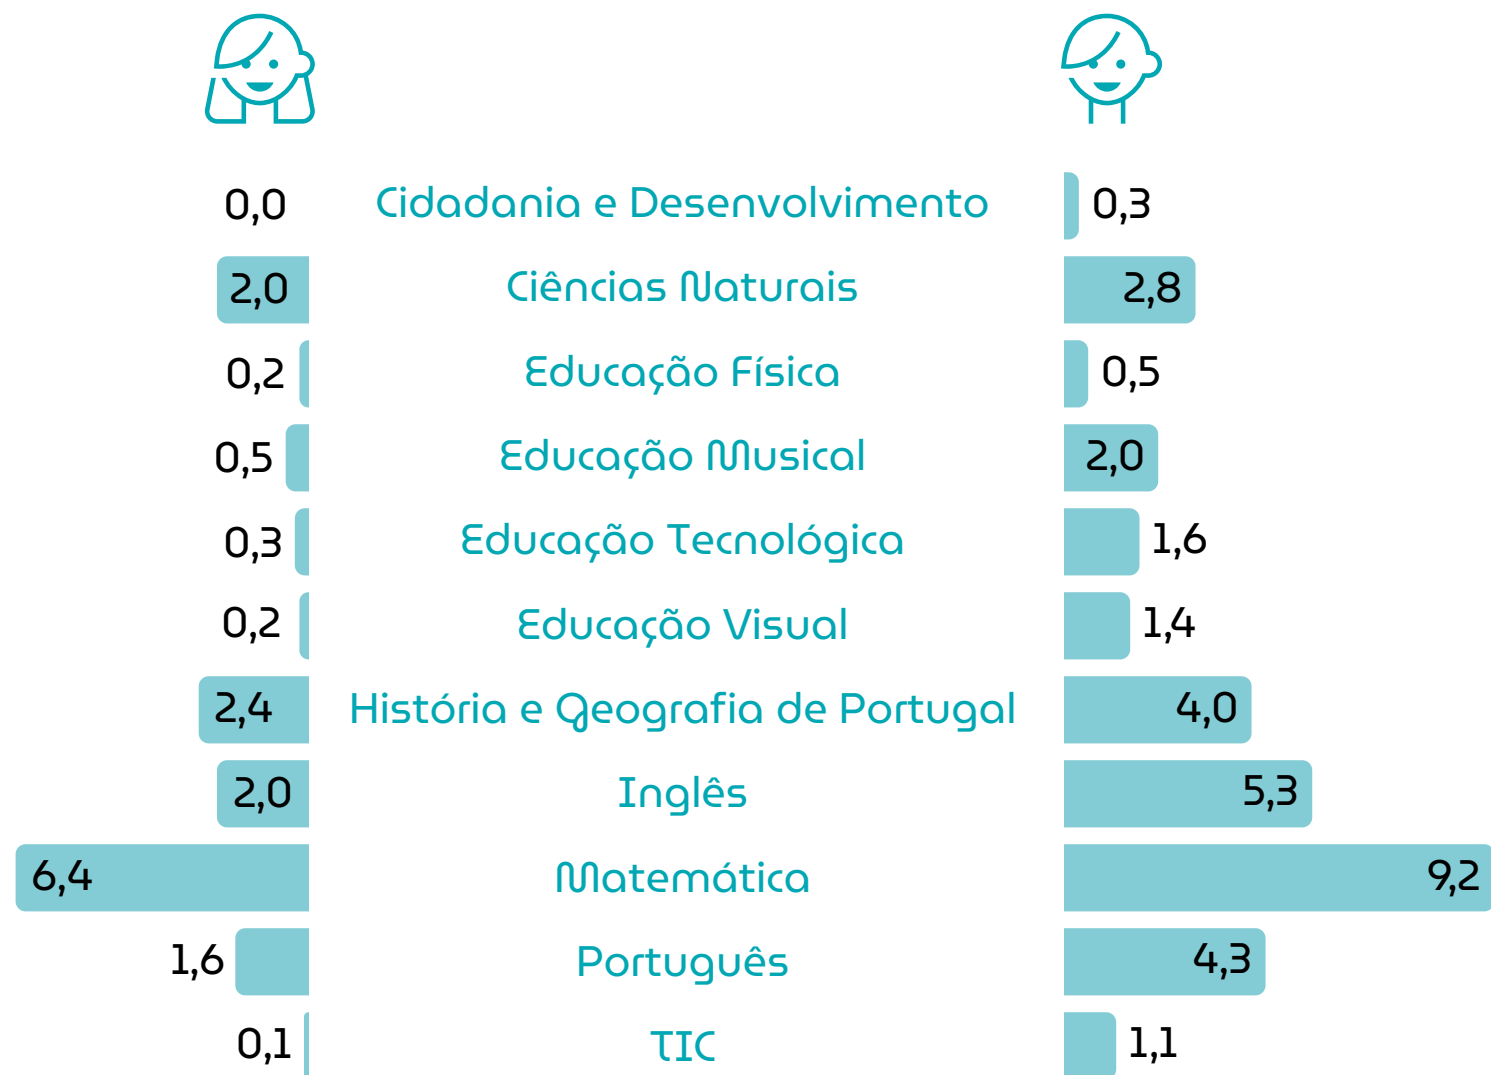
| | | |
|---|---|---|
| 0,0 | Cidadania e Desenvolvimento | 0,3 |
| 2,0 | Ciências Naturais | 2,8 |
| 0,2 | Educação Física | 0,5 |
| 0,5 | Educação Musical | 2,0 |
| 0,3 | Educação Tecnológica | 1,6 |
| 0,2 | Educação Visual | 1,4 |
| 2,4 | História e Geografia de Portugal | 4,0 |
| 2,0 | Inglês | 5,3 |
| 6,4 | Matemática | 9,2 |
| 1,6 | Português | 4,3 |
| 0,1 | TIC | 1,1 |